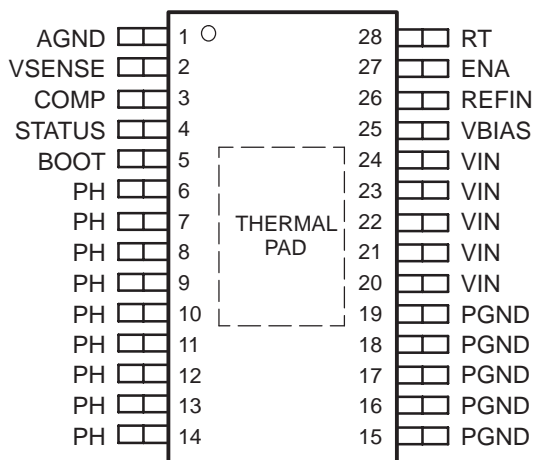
AGND 1
VSENSE 2
COMP 3
STATUS 4
BOOT 5
PH 6
PH 7
PH 8
PH 9
PH 10
PH 11
PH 12
PH 13
PH 14

THERMAL PAD

28 RT
27 ENA
26 REFIN
25 VBIAS
24 VIN
23 VIN
22 VIN
21 VIN
20 VIN
19 PGND
18 PGND
17 PGND
16 PGND
15 PGND